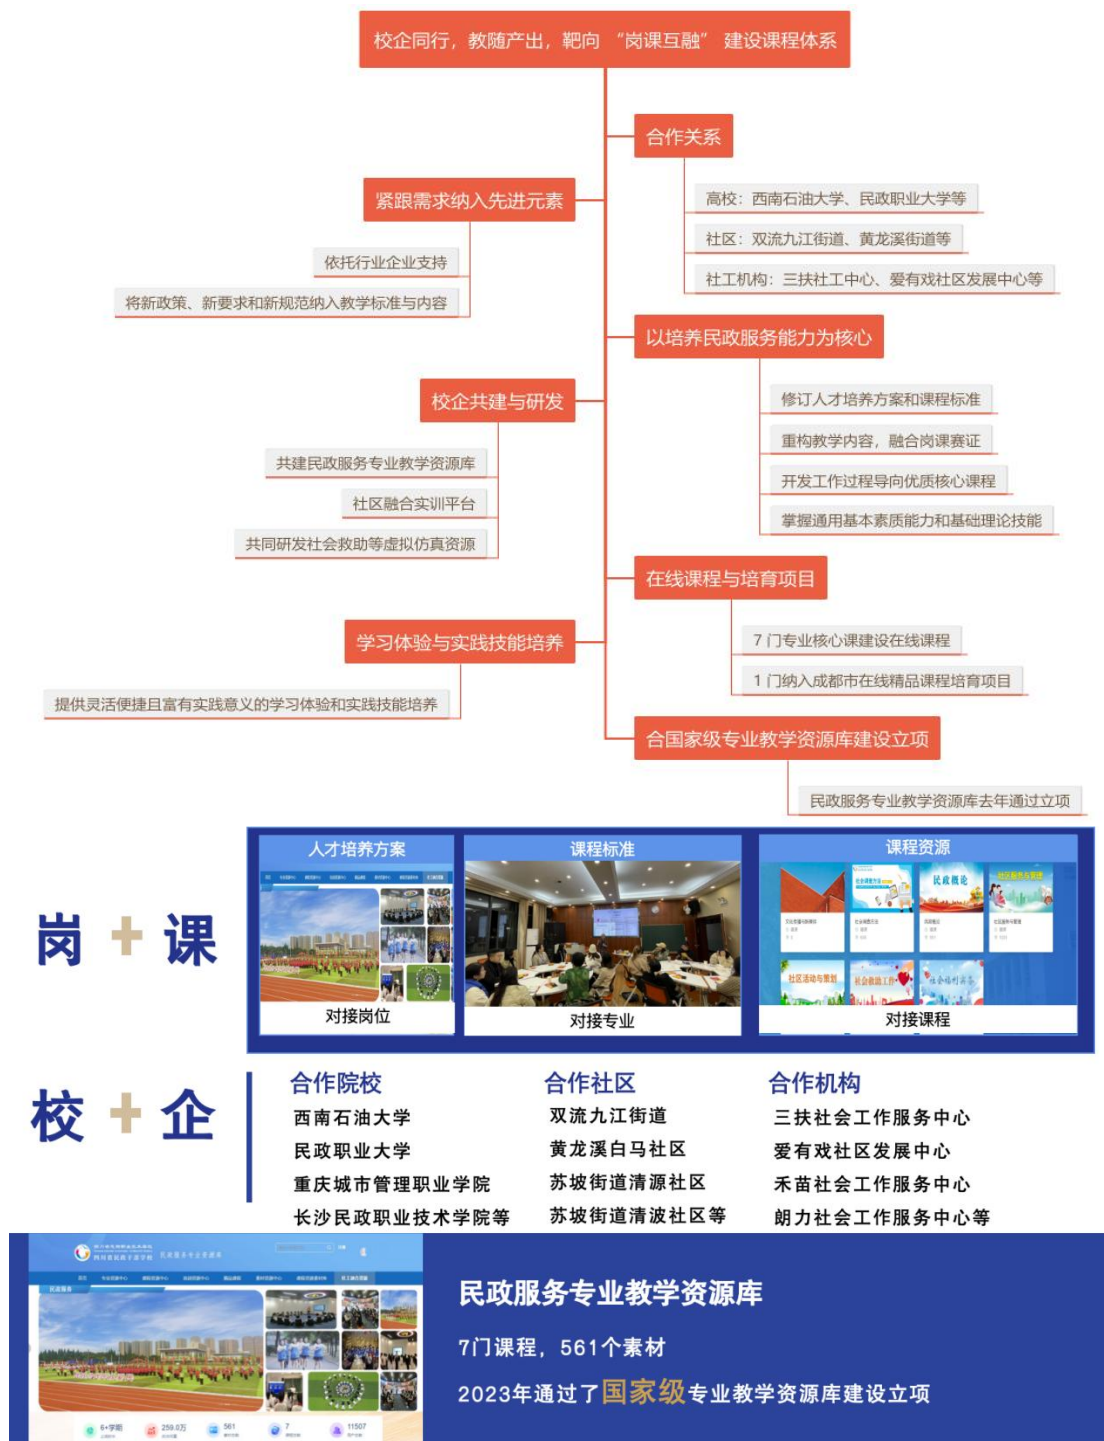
校企同行，教随产出，靶向“岗课互融”建设课程体系

合作关系

高校：西南石油大学、民政职业大学等

社区：双流九江街道、黄龙溪街道等

社工机构：三扶社工中心、爱有戏社区发展中心等

紧跟需求纳入先进元素

依托行业企业支持

将新政策、新要求和新规范纳入教学标准与内容

以培养民政服务能力为核心

修订人才培养方案和课程标准

重构教学内容，融合岗课赛证

开发工作过程导向优质核心课程

掌握通用基本素质能力和基础理论技能

校企共建与研发

共建民政服务专业教学资源库

社区融合实训平台

共同研发社会救助等虚拟仿真资源

在线课程与培育项目

7 门专业核心课建设在线课程

1 门纳入成都市在线精品课程培育项目

学习体验与实践技能培养

提供灵活便捷且富有实践意义的学习体验和实践技能培养

合国家级专业教学资源库建设立项

民政服务专业教学资源库去年通过立项

岗 + 课

人才培养方案

对接岗位

课程标准

对接专业

课程资源

民政概论

对接课程

校 + 企

合作院校
西南石油大学
民政职业大学
重庆城市管理职业学院
长沙民政职业技术学院等

合作社区
双流九江街道
黄龙溪白马社区
苏坡街道清源社区
苏坡街道清波社区等

合作机构
三扶社会工作服务中心
爱有戏社区发展中心
禾苗社会工作服务中心
朗力社会工作服务中心等

民政服务专业教学资源库

7门课程，561个素材

2023年通过了国家级专业教学资源库建设立项